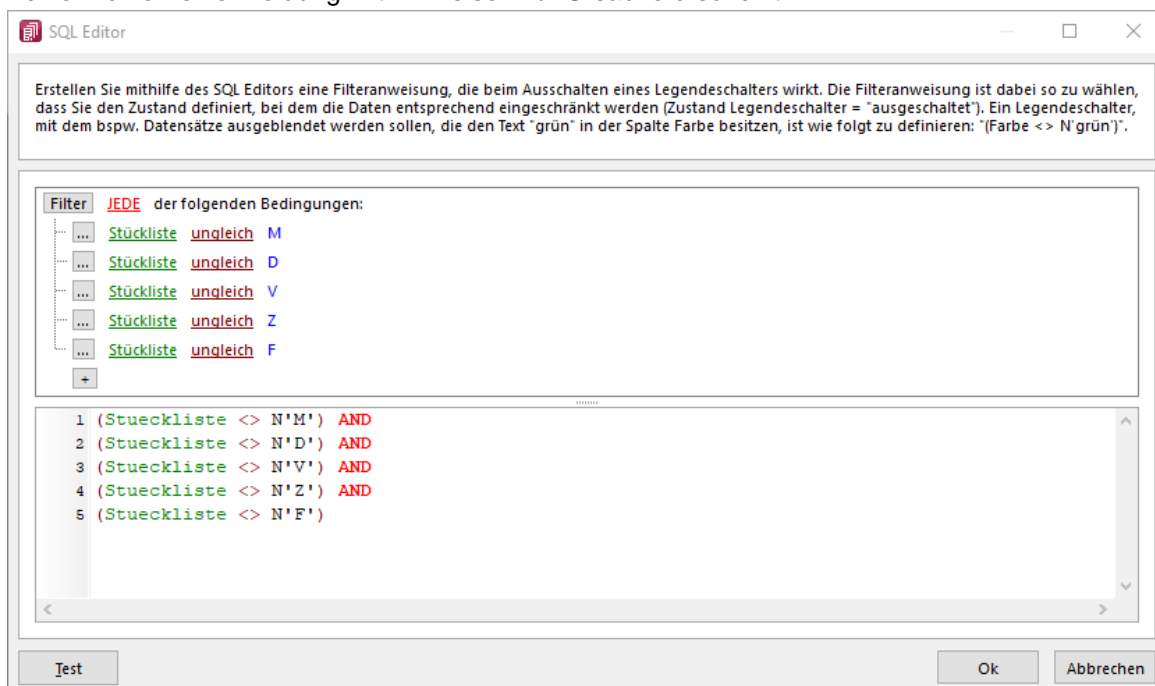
SQL Editor

Erstellen Sie mithilfe des SQL Editors eine Filteranweisung, die beim Ausschalten eines Legendeschalters wirkt. Die Filteranweisung ist dabei so zu wählen, dass Sie den Zustand definiert, bei dem die Daten entsprechend eingeschränkt werden (Zustand Legendeschalter = "ausgeschaltet"). Ein Legendeschalter, mit dem bspw. Datensätze ausgeblendet werden sollen, die den Text "grün" in der Spalte Farbe besitzen, ist wie folgt zu definieren: "(Farbe <> N'grün')".

Filter JEDE der folgenden Bedingungen:
... Stückliste ungleich M
... Stückliste ungleich D
... Stückliste ungleich V
... Stückliste ungleich Z
... Stückliste ungleich F
+

1 (Stueckliste <> N'M') AND
2 (Stueckliste <> N'D') AND
3 (Stueckliste <> N'V') AND
4 (Stueckliste <> N'Z') AND
5 (Stueckliste <> N'F')

Test
Ok
Abbrechen